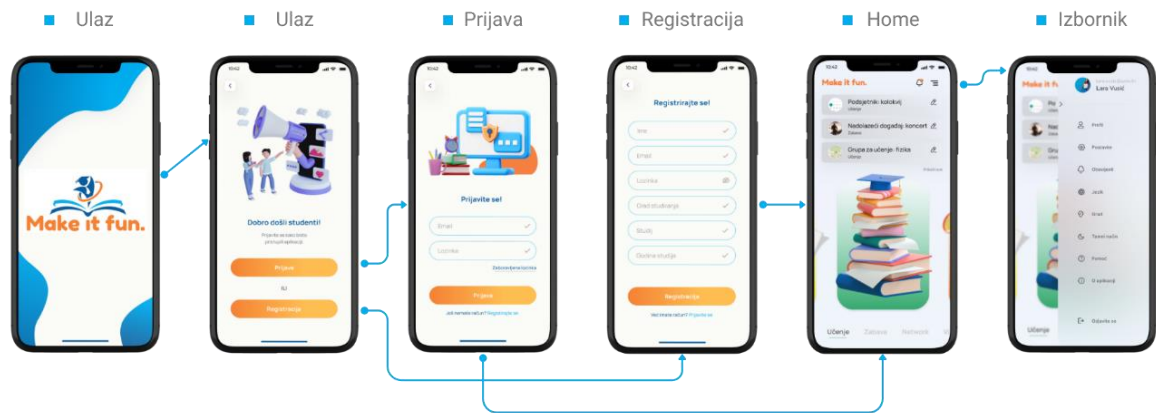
Ulaz

Ulaz

Prijava

Registracija

Home

Izbornik

Make it fun.

10:42

Dobro došli studenti!

Prijavite se kako biste pristupili aplikaciji.

Prijava

ili

Registracija

10:42

Prijavite se!

Email

Lozinka

Zaboravljena lozinka

Prijava

Još nemate račun? Registrirajte se

10:42

Registrirajte se!

Ime

Email

Lozinka

Smjer studiranja

Studij

Godina studija

Registracija

Već imate račun? Prijavite se

10:42

Make it fun.

Podsjetnik- kolokvij

Nadolazeći događaj: koncert

Grupa za učenje- fizika

Učenje

Zabava

Network

10:42

Lara Vusić

Profil

Postavke

Obavijesti

Jezik

Grad

Tamni način

Pomoć

O aplikaciji

Odjavite se

Učenje